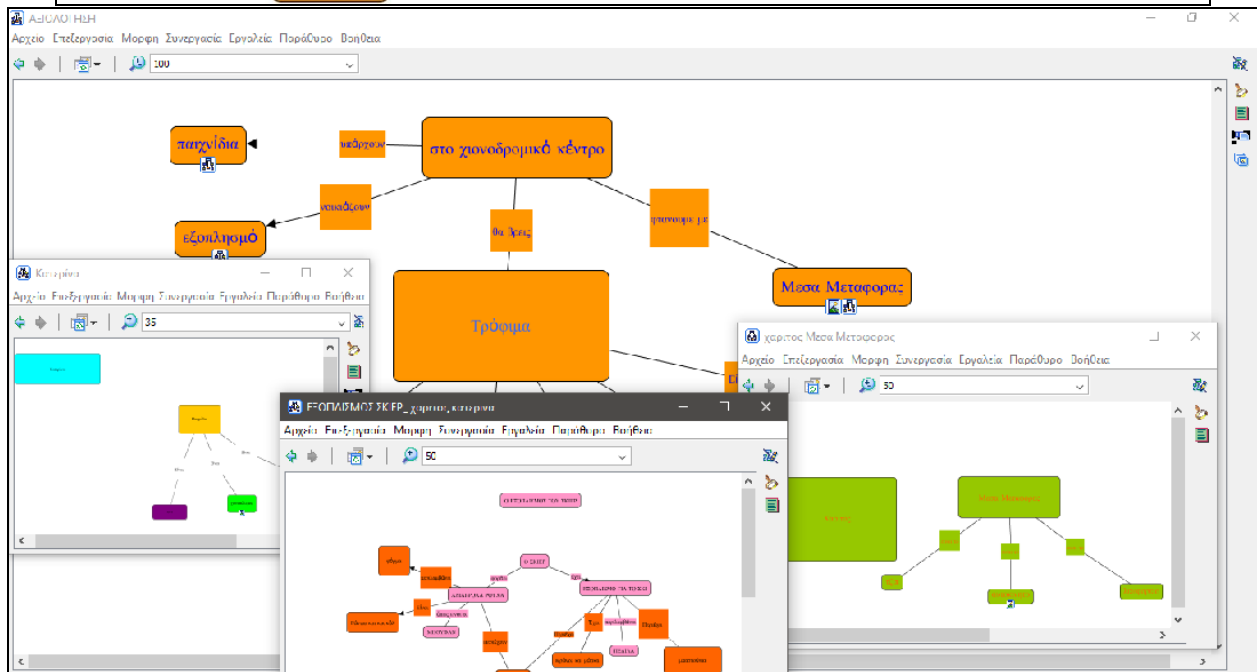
ΑΞΙΟΛΟΓΗΣΗ

Αρχείο Επεξεργασία Μορφή Συνεργασία Εργαλεία Παράθυρο Βοήθεια

100

παιχνίδια

νοικιάζουν

στο χιονοδρομικό κέντρο

εξοπλισμό

θα βρεις

φτάνουμε με

Τρόφιμα

Μέσα Μεταφοράς

Κατερίνα

Αρχείο Επεξεργασία Μορφή Συνεργασία Εργαλεία Παράθυρο Βοήθεια

35

χάρτης Μέσα Μεταφοράς

Αρχείο Επεξεργασία Μορφή Συνεργασία Εργαλεία Παράθυρο Βοήθεια

50

Μέσα Μεταφοράς

ΕΞΟΠΛΙΣΜΟΣ ΣΚΙ ΕΡ_ χάρτης κατερίνα

Αρχείο Επεξεργασία Μορφή Συνεργασία Εργαλεία Παράθυρο Βοήθεια

50

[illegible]